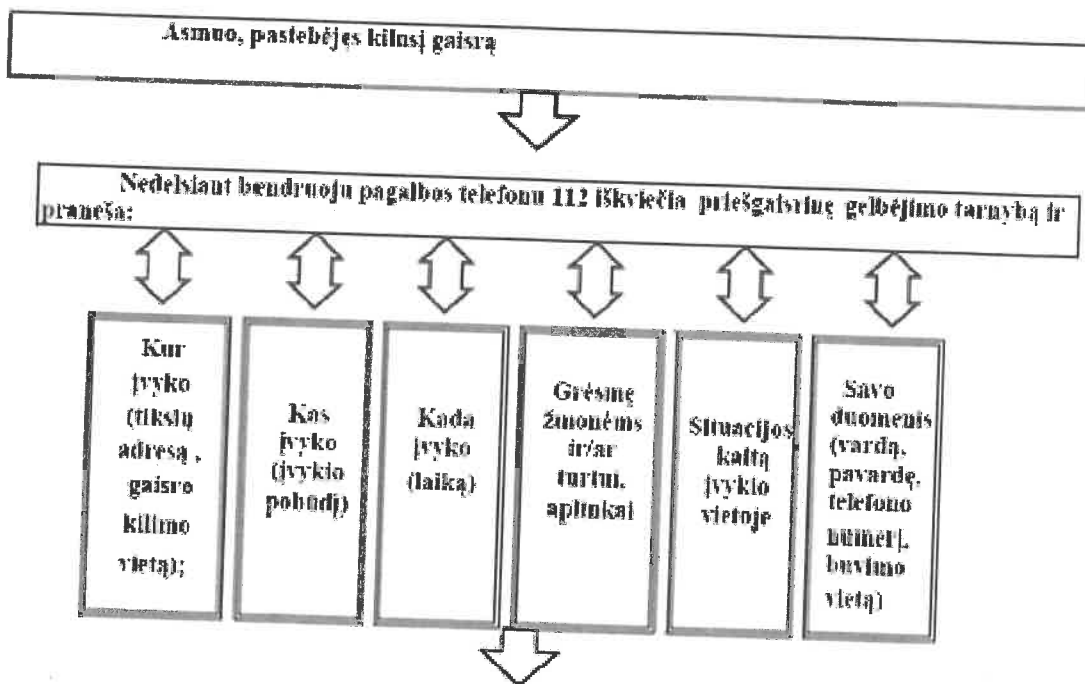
Asmuo, pastebėjęs kilusį gaisrą

Nedelsiant bendruoju pagalbos telefonu 112 iškviečia priešgaisrinę gelbėjimo tarnybą ir praneša:

Kur įvyko (tikslų adresą , gaisro kilimo vietą);

Kas įvyko (įvykio pobūdį)

Kada įvyko (laiką)

Grėsmę žmonėms ir/ar turtui, aplinkai

Situacijos kaitą įvykio vietoje

Savo duomenis (vardą, pavardę, telefono numerį, buvimo vietą)